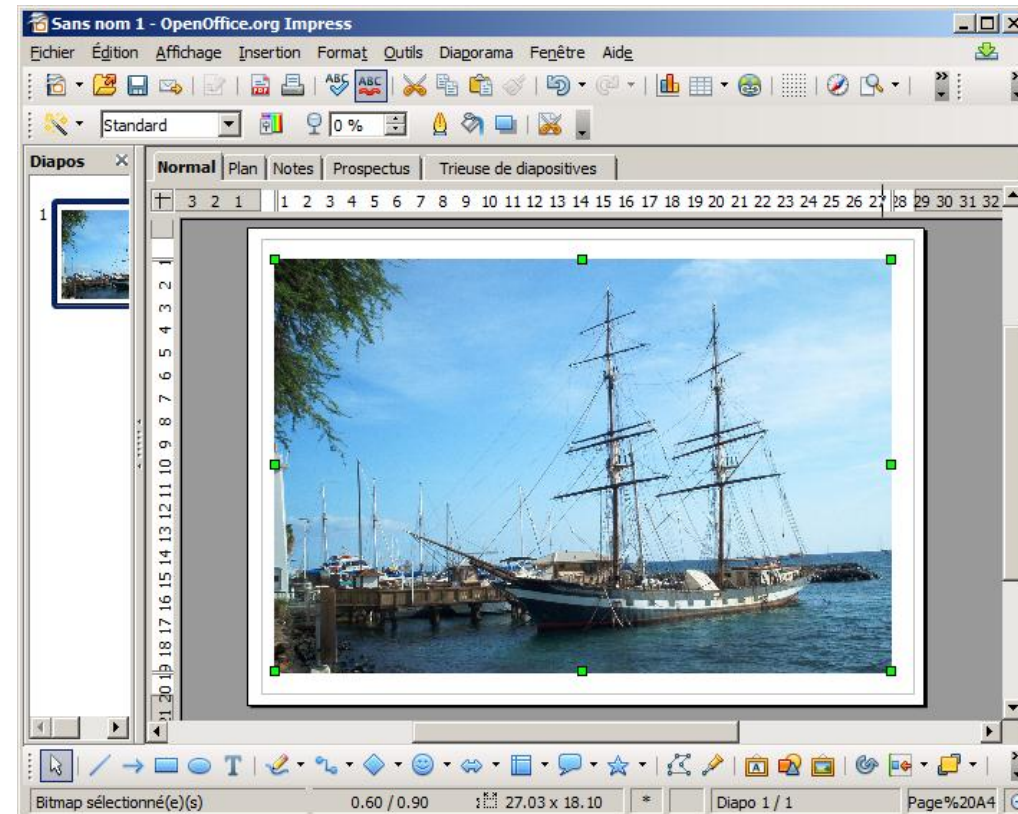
Sans nom 1 - OpenOffice.org Impress

Fichier Édition Affichage Insertion Format Outils Diaporama Fenêtre Aide

Standard 0 %

Diapos

Normal Plan Notes Prospectus Trieuse de diapositives

3 2 1 1 2 3 4 5 6 7 8 9 10 11 12 13 14 15 16 17 18 19 20 21 22 23 24 25 26 27 28 29 30 31 32

1

1 2 3 4 5 6 7 8 9 10 11 12 13 14 15 16 17 18 19 20 21

Bitmap sélectionné(e)(s) 0.60 / 0.90 27.03 x 18.10 * Diapo 1 / 1 Page%20A4